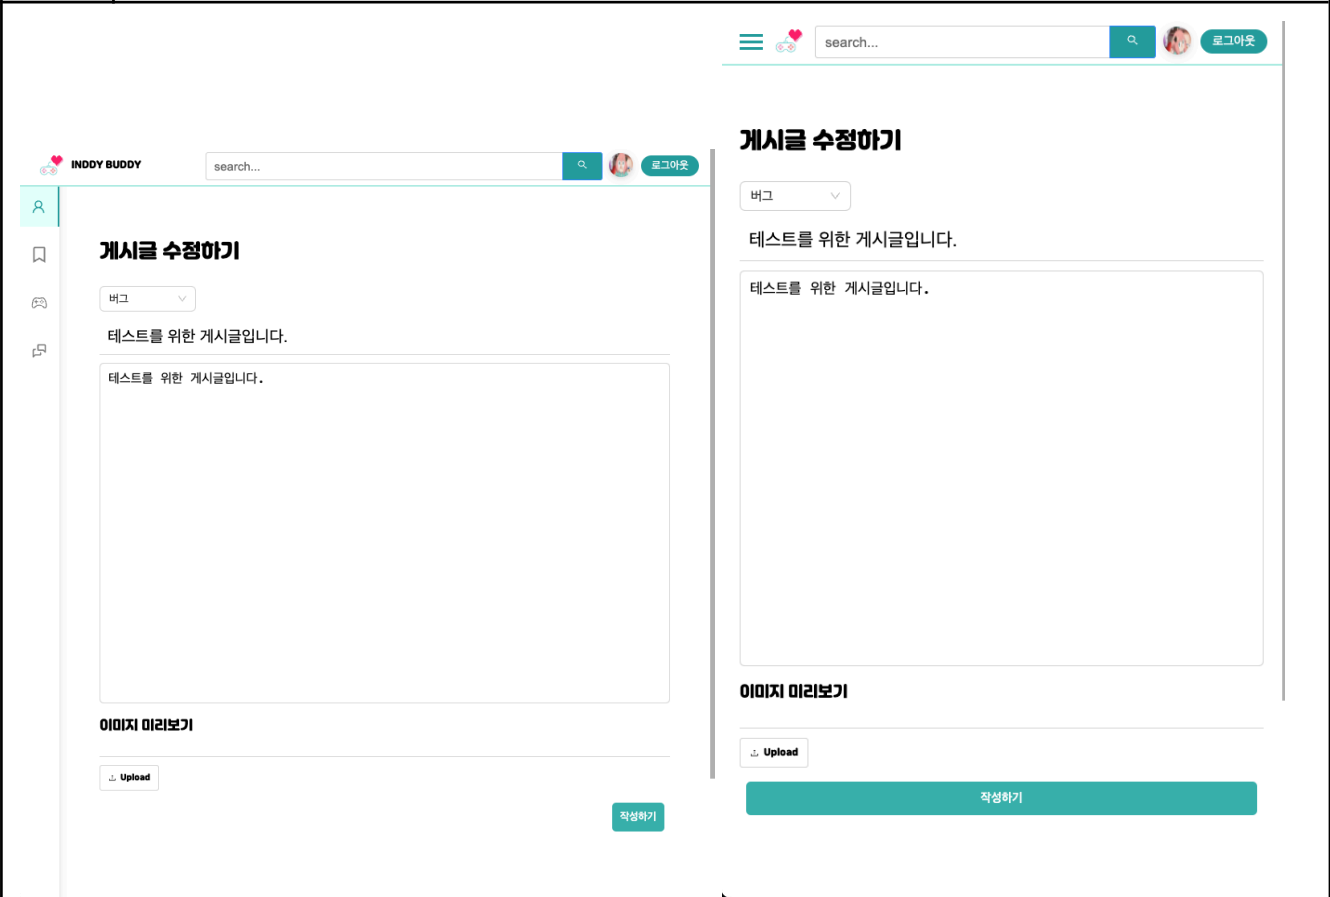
INDDY BUDDY
search...
로그아웃

게시글 수정하기

버그

테스트를 위한 게시글입니다.

테스트를 위한 게시글입니다.

이미지 미리보기

Upload

작성하기

search...
로그아웃

게시글 수정하기

버그

테스트를 위한 게시글입니다.

테스트를 위한 게시글입니다.

이미지 미리보기

Upload

작성하기